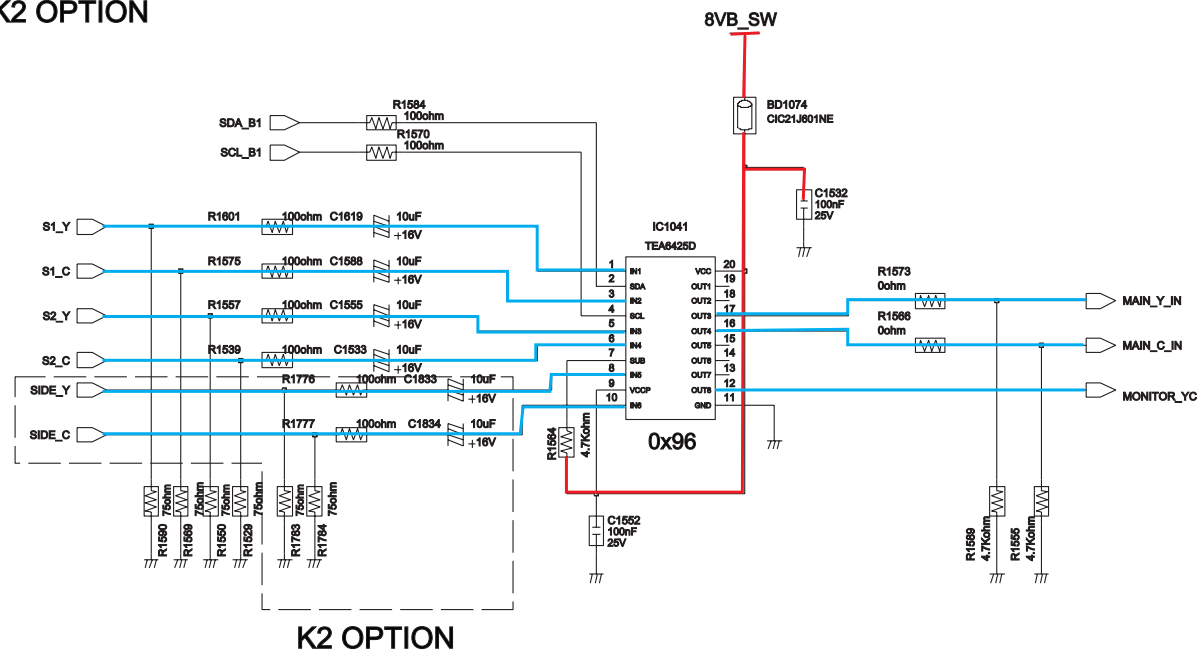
K2 OPTION

8VB_SW

BD1074
CIC21J601NE

C1532
100nF
25V

SDA_B1
R1584
100ohm
R1570
100ohm
SCL_B1

IC1041
TEA6425D

S1_Y
R1601
100ohm
C1619
10uF
+16V

S1_C
R1575
100ohm
C1588
10uF
+16V

S2_Y
R1557
100ohm
C1555
10uF
+16V

S2_C
R1539
100ohm
C1533
10uF
+16V

SIDE_Y
R1776
100ohm
C1833
10uF
+16V

SIDE_C
R1777
100ohm
C1834
10uF
+16V

| | | | |
|---|---|---|---|
| 1 | IN1 | VCC | 20 |
| 2 | SDA | OUT1 | 19 |
| 3 | IN2 | OUT2 | 18 |
| 4 | SCL | OUT3 | 17 |
| 5 | IN3 | OUT4 | 16 |
| 6 | IN4 | OUT5 | 15 |
| 7 | SUB | OUT6 | 14 |
| 8 | IN5 | OUT7 | 13 |
| 9 | VCCP | OUT8 | 12 |
| 10 | IN6 | GND | 11 |

0x96

R1564
4.7Kohm

C1552
100nF
25V

R1573
0ohm
MAIN_Y_IN

R1566
0ohm
MAIN_C_IN

MONITOR_YC

R1590 75ohm
R1569 75ohm
R1550 75ohm
R1529 75ohm
R1783 75ohm
R1784 75ohm

R1589 4.7Kohm
R1555 4.7Kohm

K2 OPTION